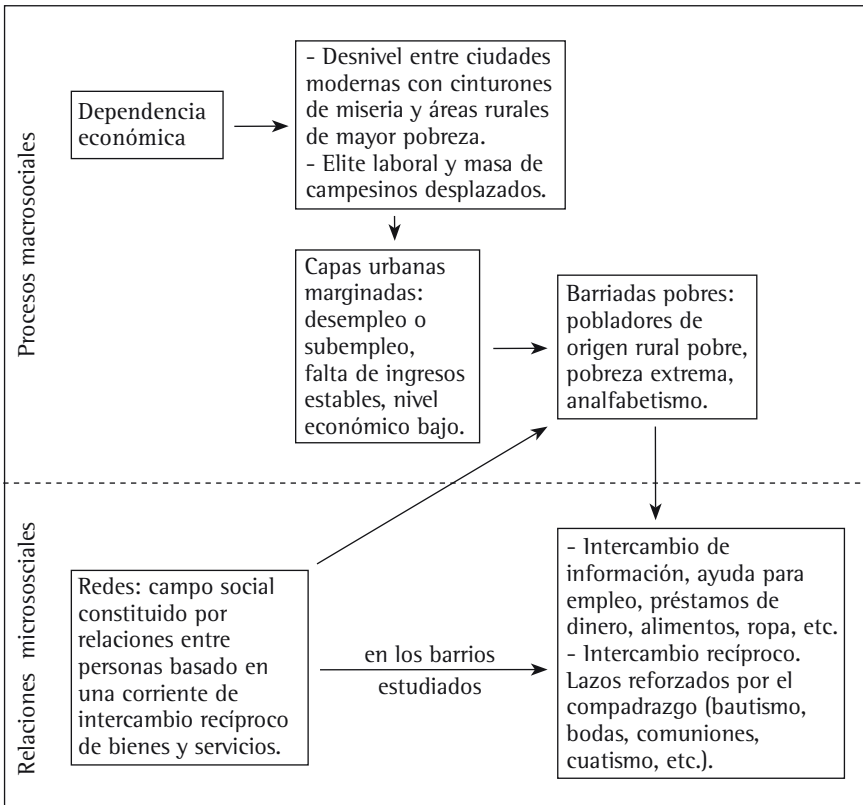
Procesos macrosociales

Dependencia económica

- Desnivel entre ciudades modernas con cinturones de miseria y áreas rurales de mayor pobreza.
- Elite laboral y masa de campesinos desplazados.

Capas urbanas marginadas: desempleo o subempleo, falta de ingresos estables, nivel económico bajo.

Barriadas pobres: pobladores de origen rural pobre, pobreza extrema, analfabetismo.

Relaciones microsociales

Redes: campo social constituido por relaciones entre personas basado en una corriente de intercambio recíproco de bienes y servicios.

en los barrios estudiados

- Intercambio de información, ayuda para empleo, préstamos de dinero, alimentos, ropa, etc.
- Intercambio recíproco. Lazos reforzados por el compadrazgo (bautismo, bodas, comuniones, cuatismo, etc.).